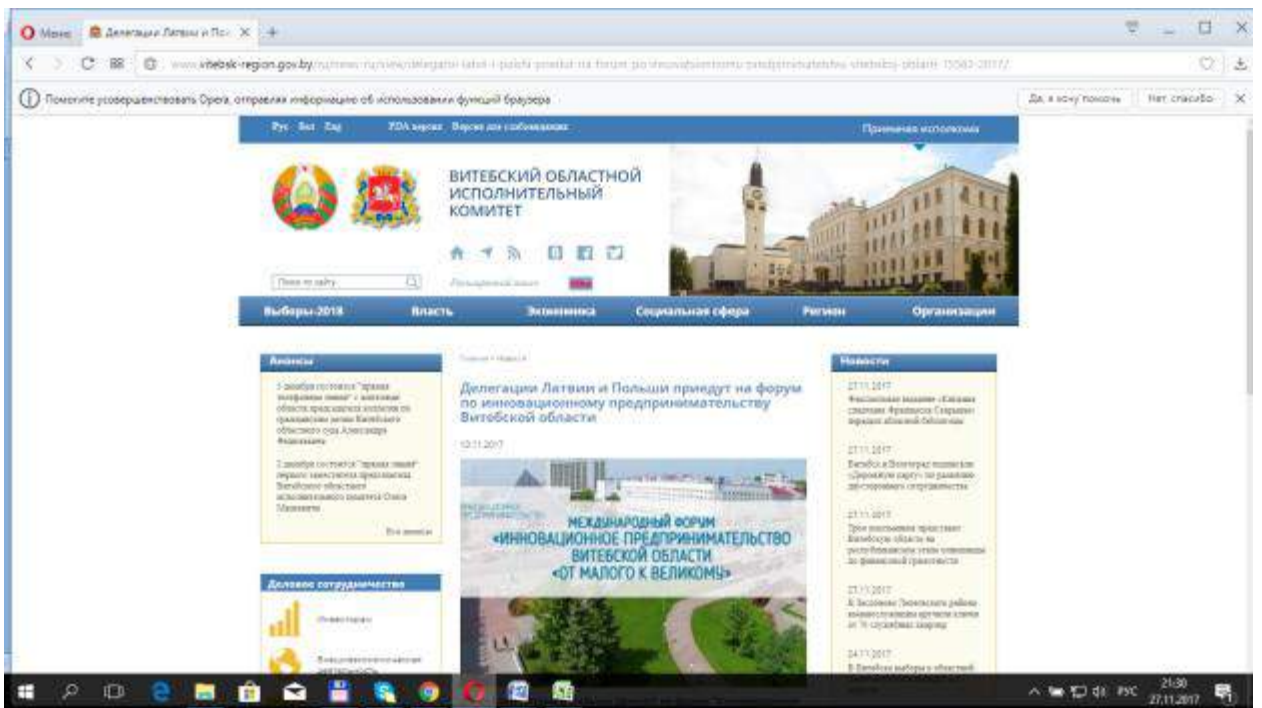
Меню Делегации Латвии и Пол ×

www.vitebsk-region.gov.by

Помогите усовершенствовать Opera, отправляя информацию об использовании функций браузера

Да, я хочу помочь Нет, спасибо

Рус Бел Eng PDA версия Версия для слабовидящих

Приемная исполкома

ВИТЕБСКИЙ ОБЛАСТНОЙ ИСПОЛНИТЕЛЬНЫЙ КОМИТЕТ

Поиск по сайту

Выборы-2018 Власть Экономика Социальная сфера Регион Организации

Анонсы

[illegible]

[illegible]

Все анонсы

Главная / Новости

Делегации Латвии и Польши приедут на форум по инновационному предпринимательству Витебской области

12.11.2017

МЕЖДУНАРОДНЫЙ ФОРУМ «ИННОВАЦИОННОЕ ПРЕДПРИНИМАТЕЛЬСТВО ВИТЕБСКОЙ ОБЛАСТИ. «ОТ МАЛОГО К ВЕЛИКОМУ»

Деловое сотрудничество

Инвесторам

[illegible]

Новости

27.11.2017
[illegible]

27.11.2017
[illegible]

27.11.2017
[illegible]

27.11.2017
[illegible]

24.11.2017
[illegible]

21:30
27.11.2017